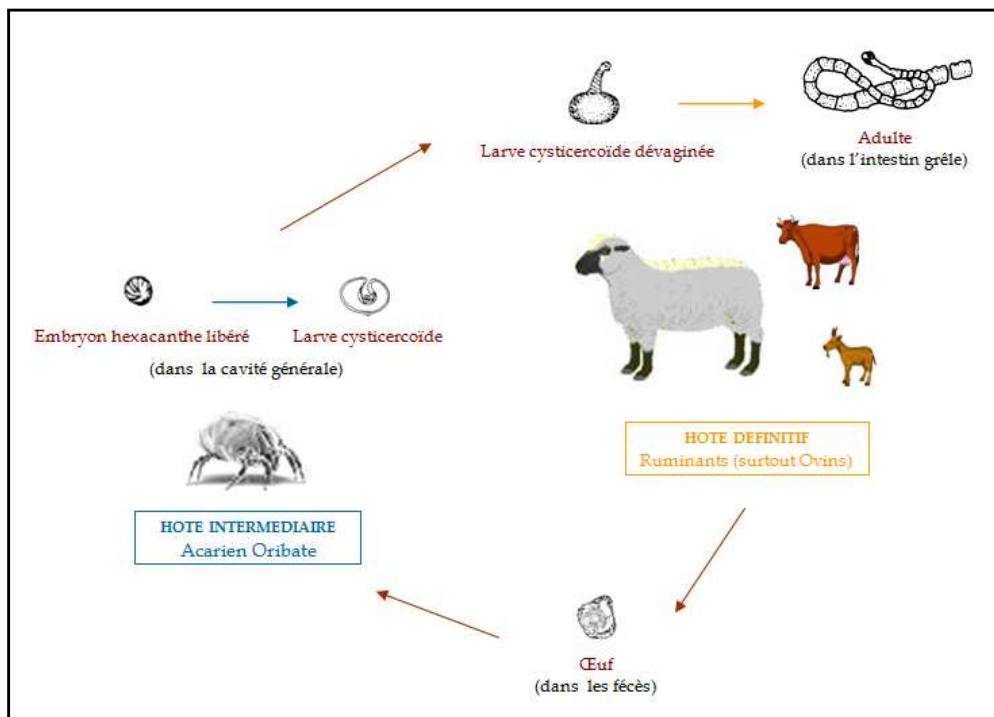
Larve cysticercoïde dévaginée

Adulte
(dans l'intestin grêle)

Embryon hexacanthe libéré

Larve cysticercoïde

(dans la cavité générale)

HOTE DEFINITIF
Ruminants (surtout Ovins)

HOTE INTERMEDIAIRE
Acarien Oribate

Œuf
(dans les fécès)